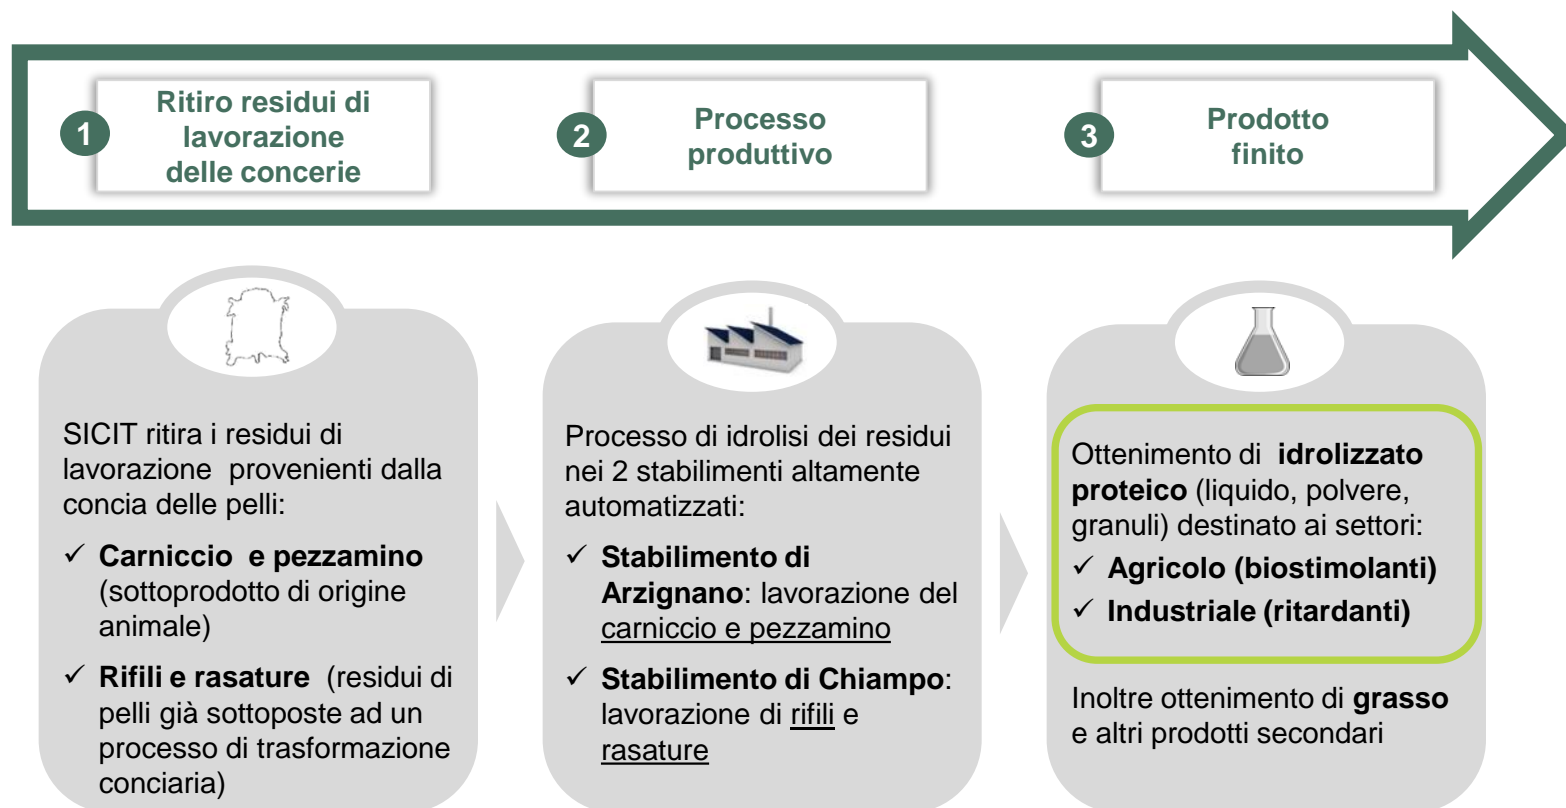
1 Ritiro residui di lavorazione delle concerie

2 Processo produttivo

3 Prodotto finito

SICIT ritira i residui di lavorazione provenienti dalla concia delle pelli:

✓ **Carniccio e pezzamino** (sottoprodotto di origine animale)

✓ **Rifili e rasature** (residui di pelli già sottoposte ad un processo di trasformazione conciaria)

Processo di idrolisi dei residui nei 2 stabilimenti altamente automatizzati:

✓ **Stabilimento di Arzignano**: lavorazione del carniccio e pezzamino

✓ **Stabilimento di Chiampo**: lavorazione di rifili e rasature

Ottenimento di **idrolizzato proteico** (liquido, polvere, granuli) destinato ai settori:

✓ **Agricolo (biostimolanti)**

✓ **Industriale (ritardanti)**

Inoltre ottenimento di **grasso** e altri prodotti secondari